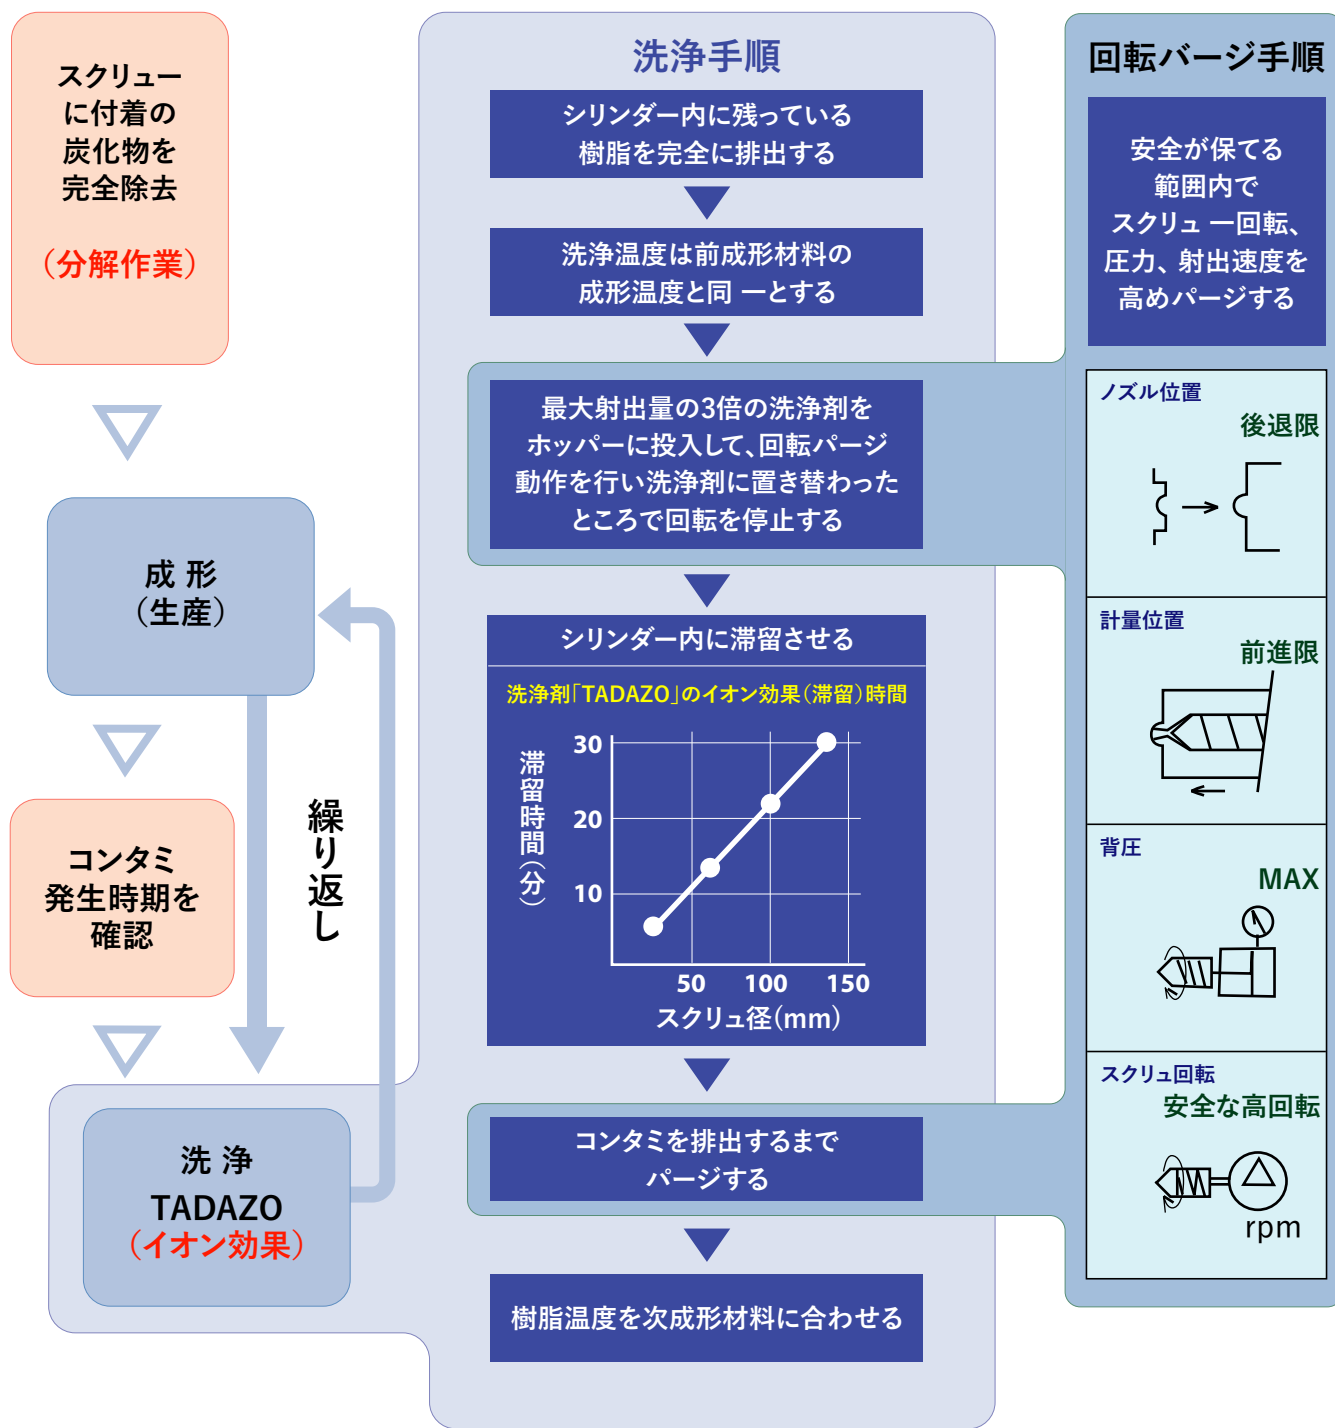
スクリューに付着の炭化物を完全除去

（分解作業）

成 形
（生産）

コンタミ発生時期を確認

繰り返し

洗 浄
TADAZO
（イオン効果）

洗浄手順

シリンダー内に残っている樹脂を完全に排出する

洗浄温度は前成形材料の成形温度と同 一とする

最大射出量の3倍の洗浄剤をホッパーに投入して、回転パージ動作を行い洗浄剤に置き替わったところで回転を停止する

シリンダー内に滞留させる

洗浄剤「TADAZO」のイオン効果（滞留）時間

滞留時間（分）

30
20
10
50
100
150
スクリュ径（mm）

コンタミを排出するまでパージする

樹脂温度を次成形材料に合わせる

回転パージ手順

安全が保てる範囲内でスクリュ 一回転、圧力、射出速度を高めパージする

ノズル位置
後退限

計量位置
前進限

背圧
MAX

スクリュ回転
安全な高回転
rpm